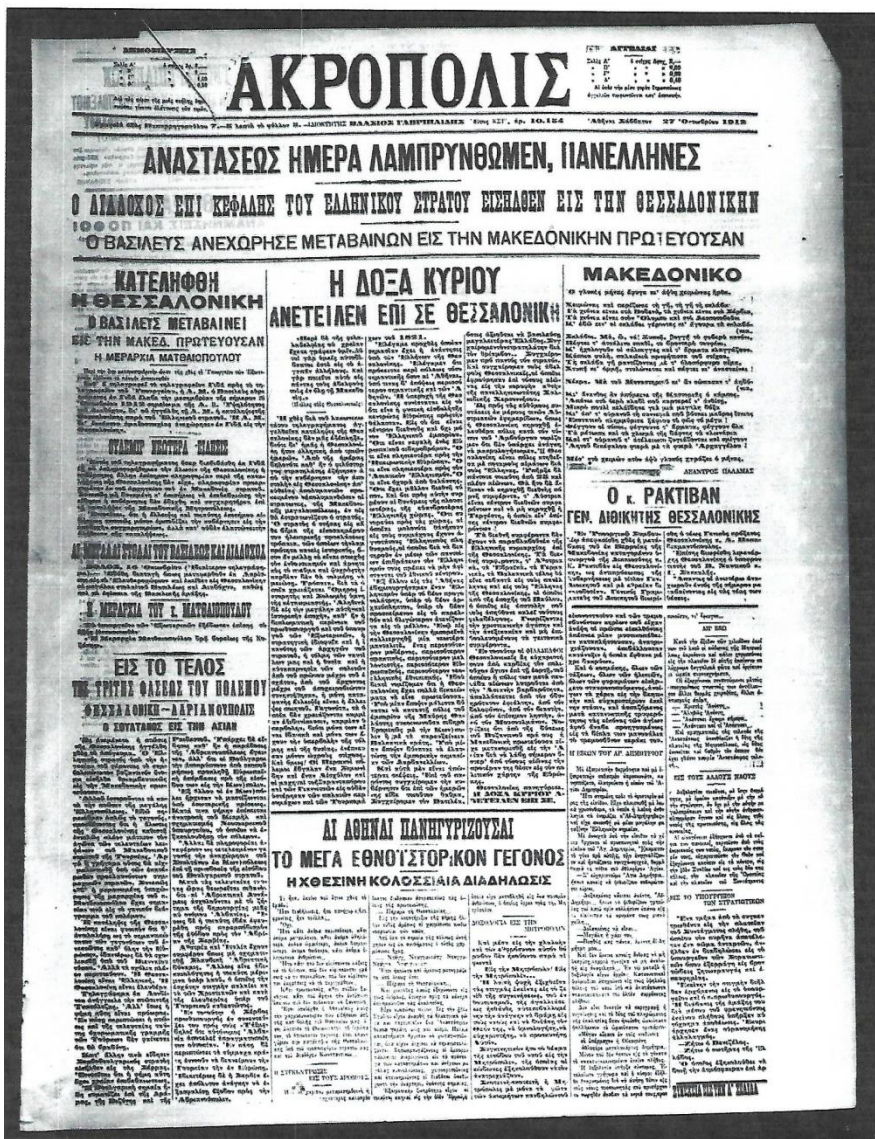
ΑΚΡΟΠΟΛΙΣ

ΑΝΑΣΤΑΣΕΩΣ ΗΜΕΡΑ ΛΑΜΠΡΥΝΘΩΜΕΝ, ΠΑΝΕΛΛΗΝΕΣ

Ο ΔΙΑΔΟΧΟΣ ΕΠΙ ΚΕΦΑΛΗΣ ΤΟΥ ΕΛΛΗΝΙΚΟΥ ΣΤΡΑΤΟΥ ΕΙΣΗΛΘΕΝ ΕΙΣ ΤΗΝ ΘΕΣΣΑΛΟΝΙΚΗΝ

Ο ΒΑΣΙΛΕΥΣ ΑΝΕΧΩΡΗΣΕ ΜΕΤΑΒΑΙΝΩΝ ΕΙΣ ΤΗΝ ΜΑΚΕΔΟΝΙΚΗΝ ΠΡΩΤΕΥΟΥΣΑΝ

ΚΑΤΕΛΗΦΘΗ Η ΘΕΣΣΑΛΟΝΙΚΗ

Ο ΒΑΣΙΛΕΥΣ ΜΕΤΑΒΑΙΝΕΙ ΕΙΣ ΤΗΝ ΜΑΚΕΔ. ΠΡΩΤΕΥΟΥΣΑΝ

Η ΜΕΡΑΡΧΙΑ ΜΑΤΘΑΙΟΠΟΥΛΟΥ

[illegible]

Η ΜΕΡΑΡΧΙΑ ΤΟΥ κ. ΜΑΤΘΑΙΟΠΟΥΛΟΥ

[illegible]

ΕΙΣ ΤΟ ΤΕΛΟΣ ΤΗΣ ΤΡΙΤΗΣ ΦΑΣΕΩΣ ΤΟΥ ΠΟΛΕΜΟΥ

ΘΕΣΣΑΛΟΝΙΚΗ—ΑΔΡΙΑΝΟΥΠΟΛΙΣ

Ο ΣΟΥΛΤΑΝΟΣ ΕΙΣ ΤΗΝ ΑΣΙΑΝ

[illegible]

Η ΔΟΞΑ ΚΥΡΙΟΥ ΑΝΕΤΕΙΛΕΝ ΕΠΙ ΣΕ ΘΕΣΣΑΛΟΝΙΚΗ

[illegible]

ΜΑΚΕΔΟΝΙΚΟ

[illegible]

ΑΝΔΡΕΑΣ ΠΑΛΑΜΑΣ

Ο κ. ΡΑΚΤΙΒΑΝ ΓΕΝ. ΔΙΟΙΚΗΤΗΣ ΘΕΣΣΑΛΟΝΙΚΗΣ

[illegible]

ΑΙ ΑΘΗΝΑΙ ΠΑΝΗΓΥΡΙΖΟΥΣΑΙ

ΤΟ ΜΕΓΑ ΕΘΝΟΪΣΤΟΡΙΚΟΝ ΓΕΓΟΝΟΣ

Η ΧΘΕΣΙΝΗ ΚΟΛΟΣΣΙΑΙΑ ΔΙΑΔΗΛΩΣΙΣ

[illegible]